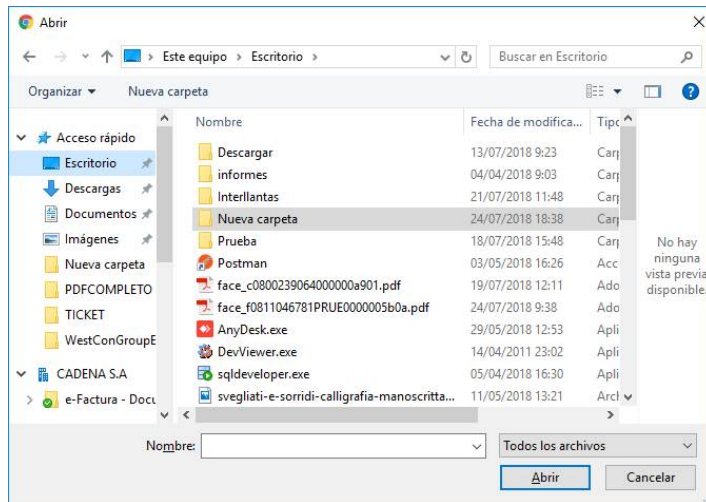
Abrir

Este equipo › Escritorio ›

Buscar en Escritorio

Organizar ▾ Nueva carpeta

Acceso rápido
Escritorio
Descargas
Documentos
Imágenes
Nueva carpeta
PDFCOMPLETO
TICKET
WestConGroupE
CADENA S.A
e-Factura - Docu

| Nombre | Fecha de modifica... | Tipo |
|---|---|---|
| Descargar | 13/07/2018 9:23 | Carp |
| informes | 04/04/2018 9:03 | Carp |
| Interllantas | 21/07/2018 11:48 | Carp |
| Nueva carpeta | 24/07/2018 18:38 | Carp |
| Prueba | 18/07/2018 15:48 | Carp |
| Postman | 03/05/2018 16:26 | Acc |
| face_c0800239064000000a901.pdf | 19/07/2018 12:11 | Ado |
| face_f0811046781PRUE0000005b0a.pdf | 24/07/2018 9:38 | Ado |
| AnyDesk.exe | 29/05/2018 12:53 | Apli |
| DevViewer.exe | 14/04/2011 23:02 | Apli |
| sqldeveloper.exe | 05/04/2018 16:30 | Apli |
| svegliati-e-sorridi-calligrafia-manoscritta... | 11/05/2018 13:21 | Arch |

No hay ninguna vista previa disponible.

Nombre:

Todos los archivos

Abrir

Cancelar